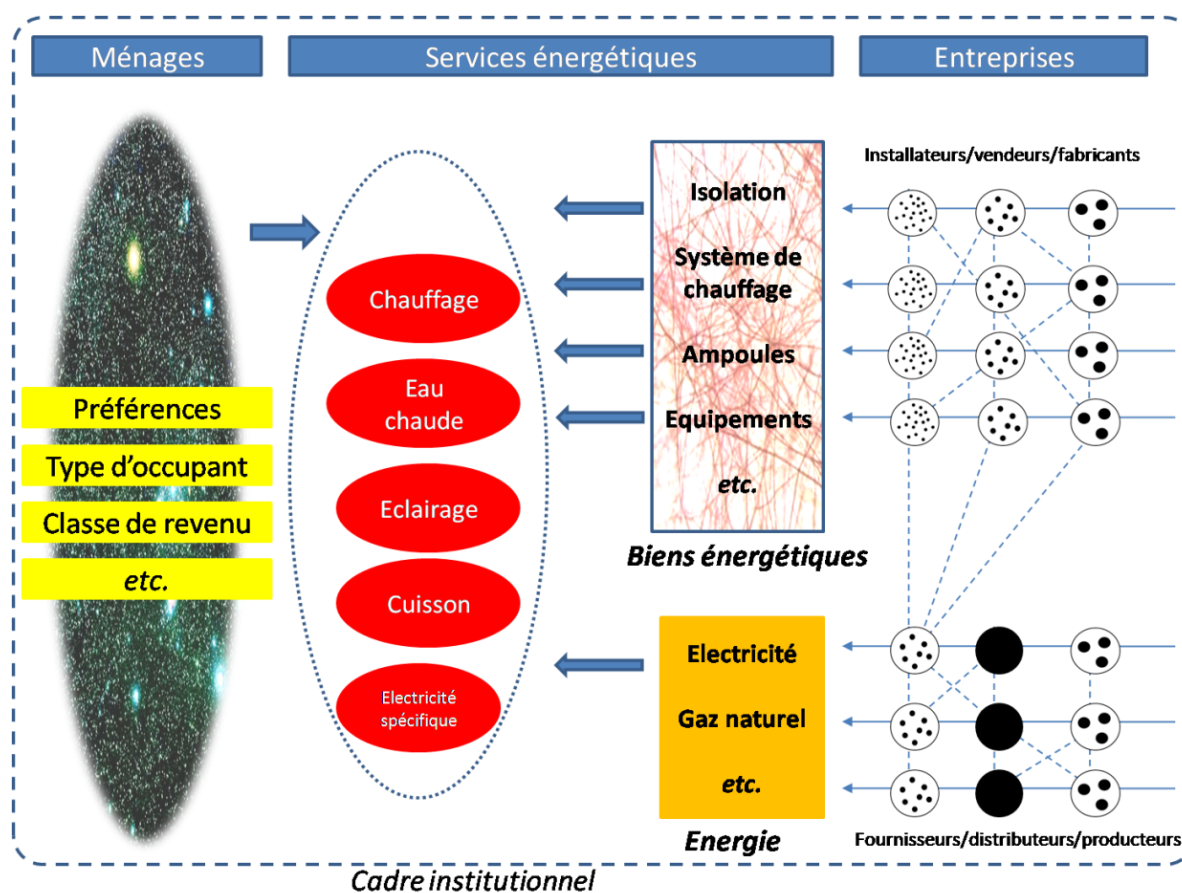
Ménages

Services énergétiques

Entreprises

Préférences

Type d'occupant

Classe de revenu

etc.

Chauffage

Eau chaude

Eclairage

Cuisson

Electricité spécifique

Isolation

Système de chauffage

Ampoules

Equipements

etc.

Biens énergétiques

Installateurs/vendeurs/fabricants

Electricité

Gaz naturel

etc.

Energie

Fournisseurs/distributeurs/producteurs

Cadre institutionnel